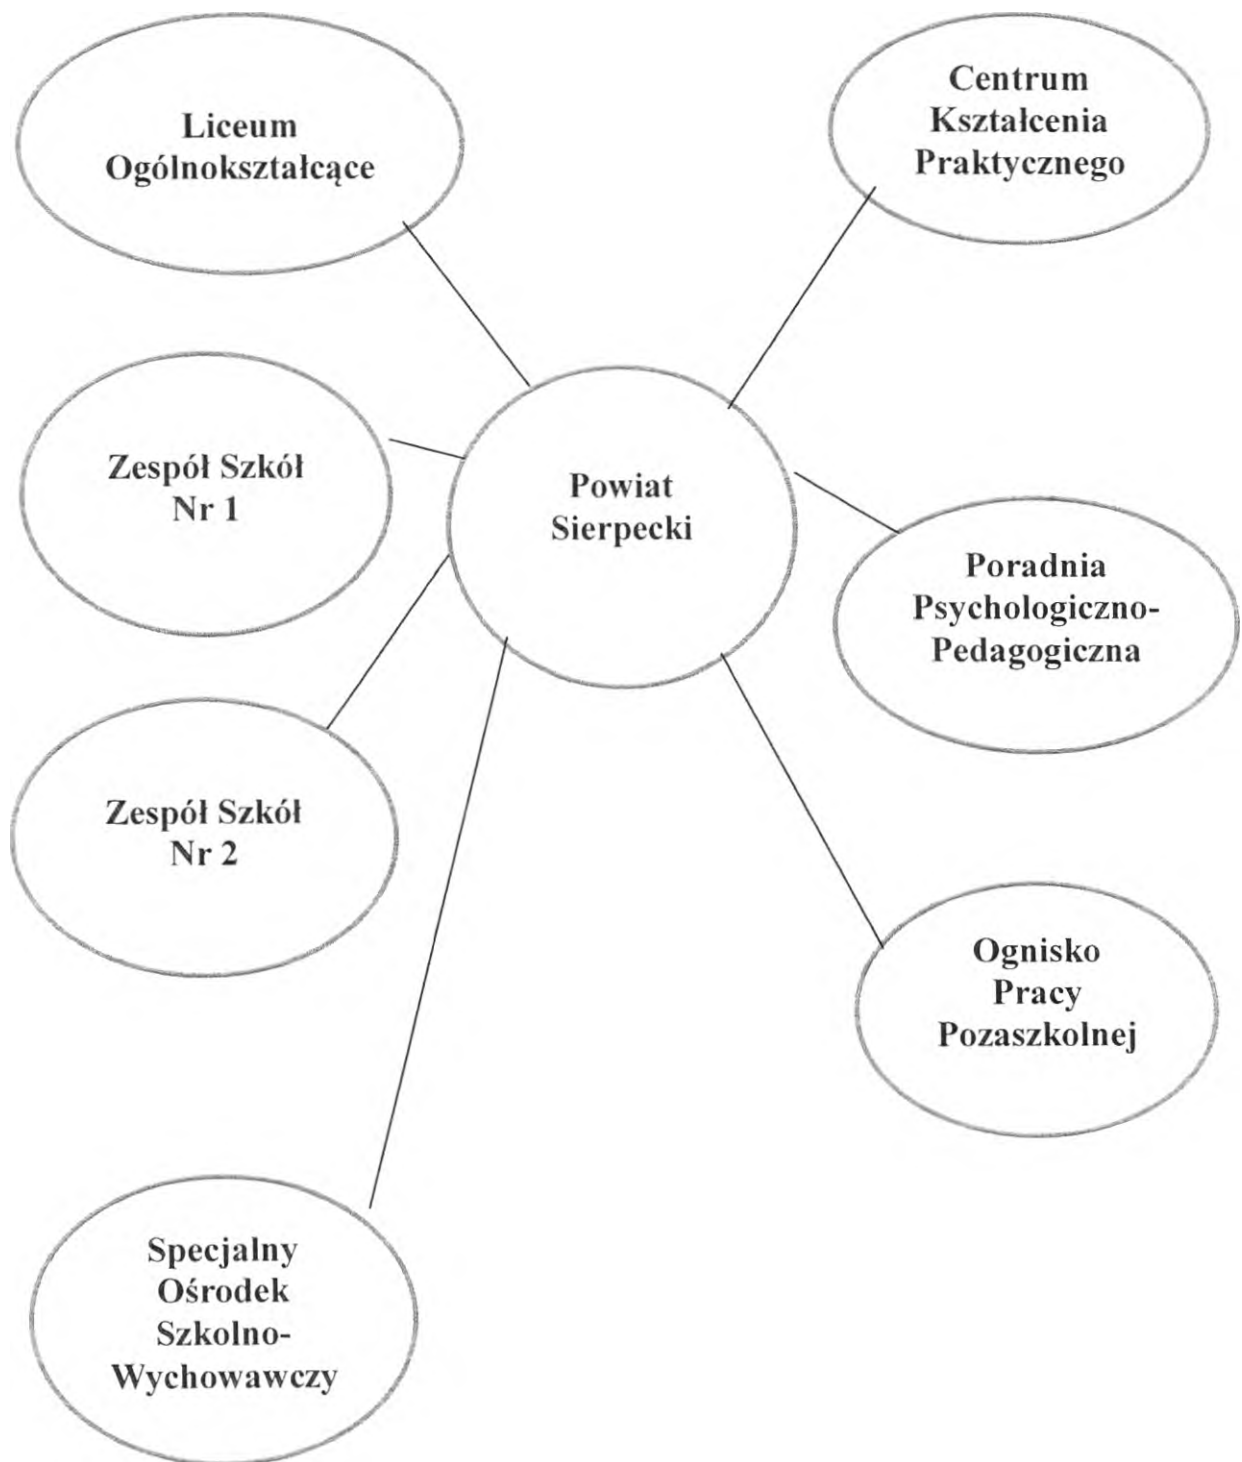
Liceum Ogólnokształcące

Centrum Kształcenia Praktycznego

Zespół Szkół Nr 1

Powiat Sierpecki

Poradnia Psychologiczno-Pedagogiczna

Zespół Szkół Nr 2

Ognisko Pracy Pozaszkolnej

Specjalny Ośrodek Szkolno-Wychowawczy